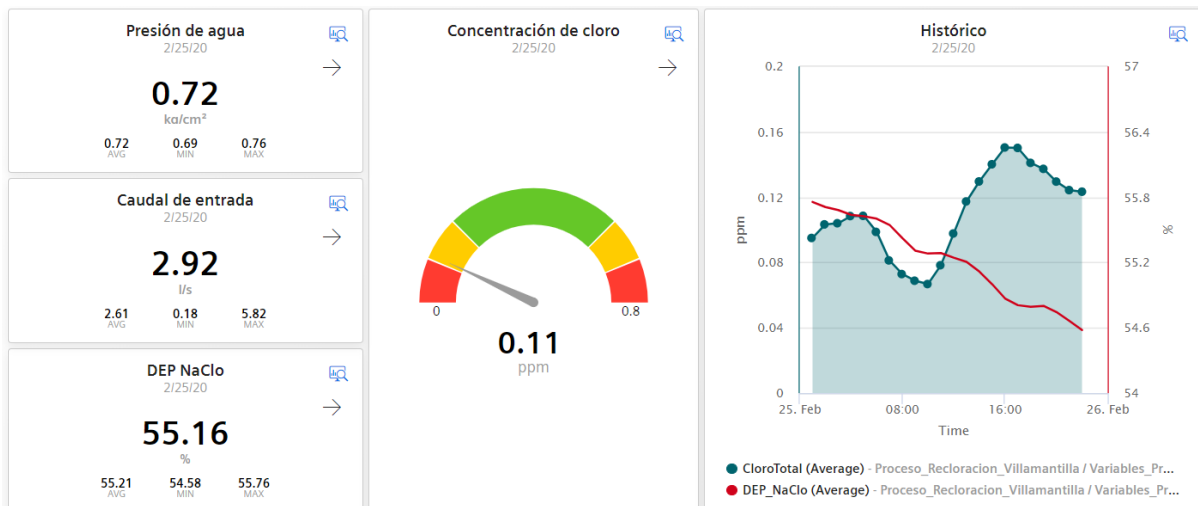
Presión de agua
2/25/20
0.72
kg/cm²
0.72 AVG
0.69 MIN
0.76 MAX

Caudal de entrada
2/25/20
2.92
l/s
2.61 AVG
0.18 MIN
5.82 MAX

DEP NaClo
2/25/20
55.16
%
55.21 AVG
54.58 MIN
55.76 MAX

Concentración de cloro
2/25/20
0
0.8
0.11
ppm

Histórico
2/25/20
0.2
0.16
0.12
0.08
0.04
0
ppm
57
56.4
55.8
55.2
54.6
54
%
25. Feb
08:00
16:00
26. Feb
Time
CloroTotal (Average) - Proceso_Recloracion_Villamantilla / Variables_Pr...
DEP_NaClo (Average) - Proceso_Recloracion_Villamantilla / Variables_Pr...